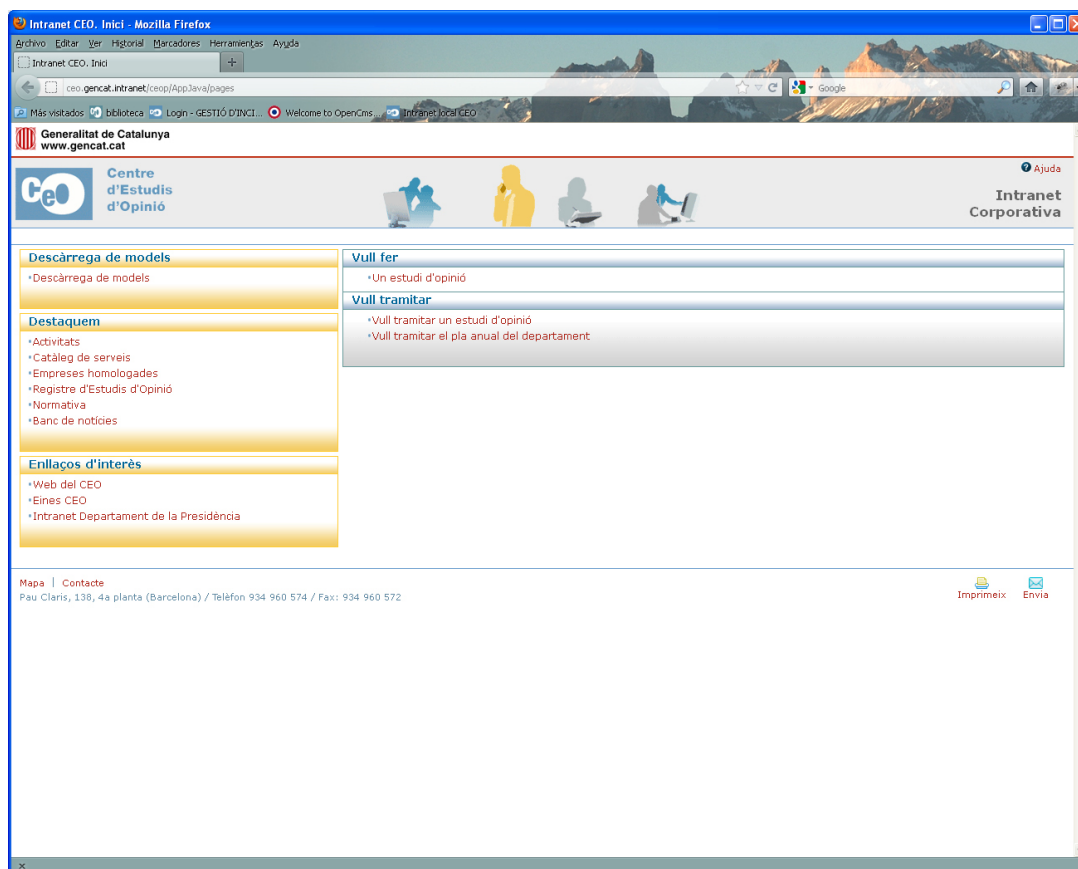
Intranet CEO. Inici - Mozilla Firefox

Archivo Editar Ver Historial Marcadores Herramientas Ayuda

Intranet CEO. Inici +

ceo.gencat.intranet/ceop/AppJava/pages

Google

Más visitados biblioteca Login - GESTIÓ D'INCI... Welcome to OpenCms... Intranet local CEO

Generalitat de Catalunya
www.gencat.cat

Ajuda

CeO Centre d'Estudis d'Opinió

Intranet Corporativa

Descàrrega de models

•Descàrrega de models

Destaquem

•Activitats
•Catàleg de serveis
•Empreses homologades
•Registre d'Estudis d'Opinió
•Normativa
•Banc de notícies

Enllaços d'interès

•Web del CEO
•Eines CEO
•Intranet Departament de la Presidència

Vull fer

•Un estudi d'opinió

Vull tramitar

•Vull tramitar un estudi d'opinió
•Vull tramitar el pla anual del departament

Mapa | Contacte
Pau Claris, 138, 4a planta (Barcelona) / Telèfon 934 960 574 / Fax: 934 960 572

Imprimeix Envia

×